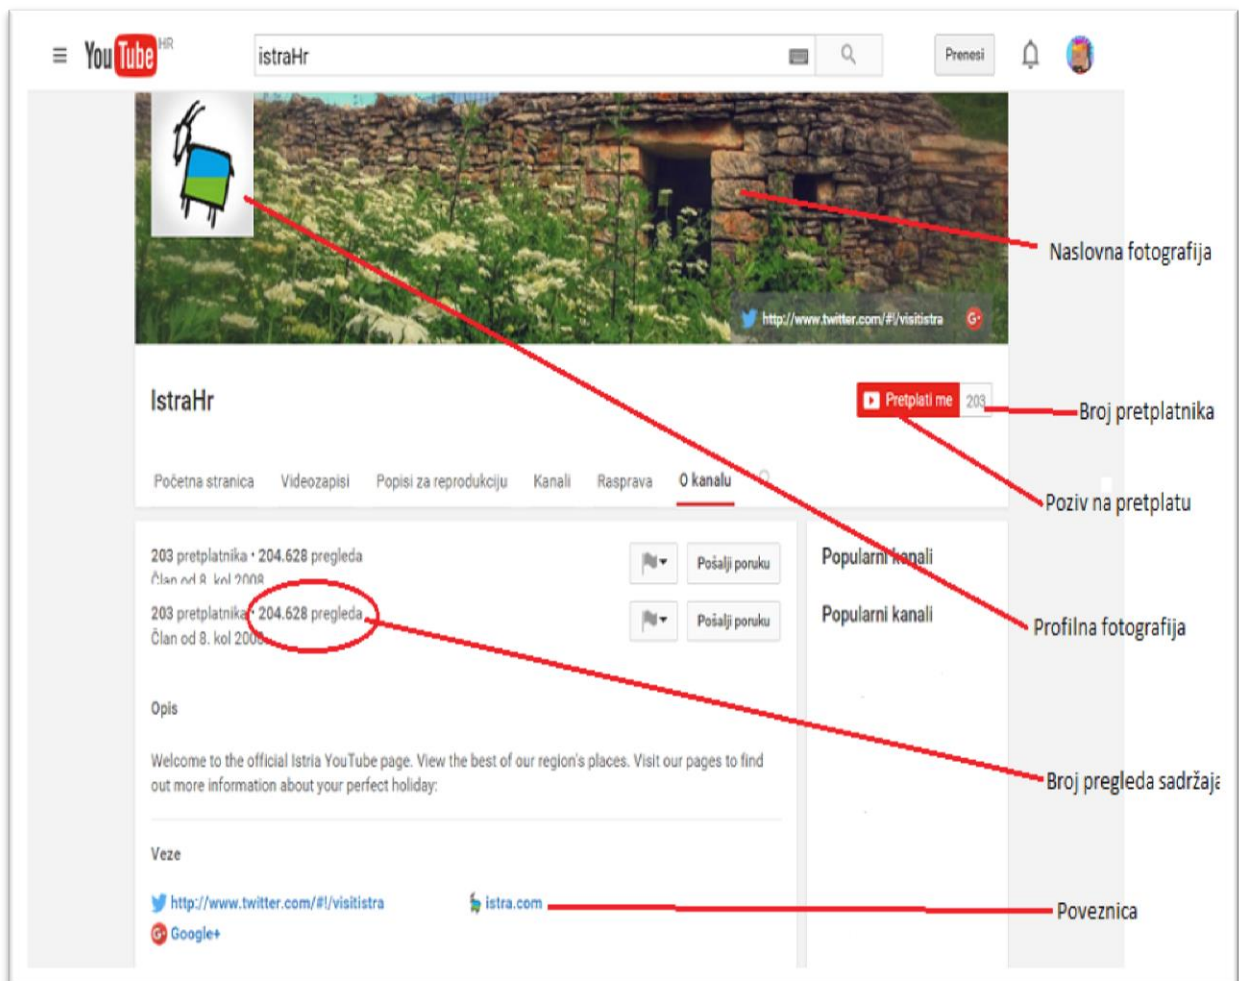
YouTube HR

istraHr

Prenesi

http://www.twitter.com/#!/visitistra

Naslovna fotografija

IstraHr

Pretplati me 203

Broj pretplatnika

Početna stranica Videozapisi Popisi za reprodukciju Kanali Rasprava O kanalu

Poziv na pretplatu

203 pretplatnika • 204.628 pregleda
Član od 8. kol 2008

Pošalji poruku

203 pretplatnika • 204.628 pregleda
Član od 8. kol 2008

Pošalji poruku

Popularni kanali

Popularni kanali

Profilna fotografija

Opis

Welcome to the official Istria YouTube page. View the best of our region's places. Visit our pages to find out more information about your perfect holiday.

Broj pregleda sadržaja

Veze

http://www.twitter.com/#!/visitistra istra.com

Google+

Poveznica